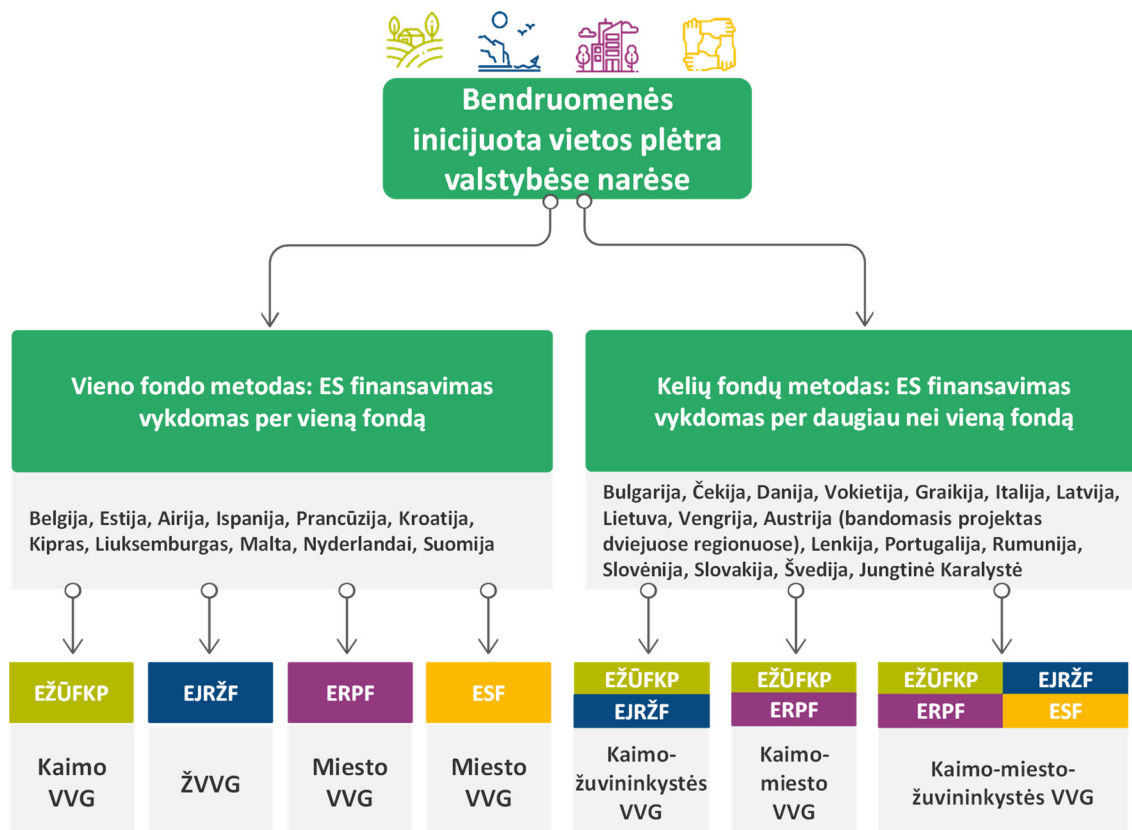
Bendruomenės inicijuota vietos plėtra valstybėse narėse

Vieno fondo metodas: ES finansavimas vykdomas per vieną fondą

Belgija, Estija, Airija, Ispanija, Prancūzija, Kroatija, Kipras, Liuksemburgas, Malta, Nyderlandai, Suomija

Kelių fondų metodas: ES finansavimas vykdomas per daugiau nei vieną fondą

Bulgarija, Čekija, Danija, Vokietija, Graikija, Italija, Latvija, Lietuva, Vengrija, Austrija (bandomasis projektas dviejuose regionuose), Lenkija, Portugalija, Rumunija, Slovėnija, Slovakija, Švedija, Jungtinė Karalystė

EŽŪFKP

Kaimo VVG

EJRŽF

ŽVVG

ERPF

Miesto VVG

ESF

Miesto VVG

EŽŪFKP
EJRŽF

Kaimo-žuvininkystės VVG

EŽŪFKP
ERPF

Kaimo-miesto VVG

EŽŪFKP
EJRŽF
ERPF
ESF

Kaimo-miesto-žuvininkystės VVG